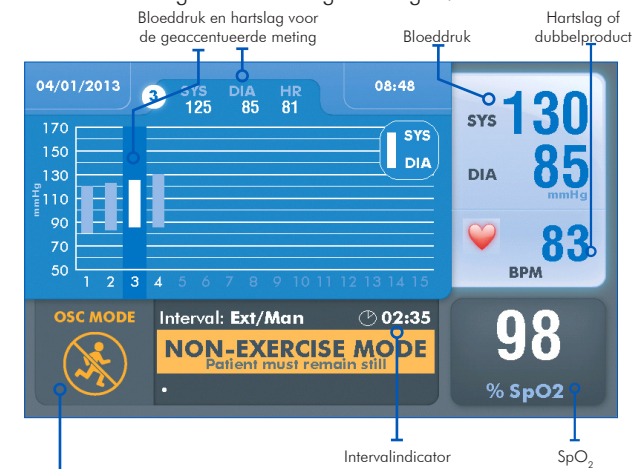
Bloeddruk en hartslag voor de geaccentueerde meting

Bloeddruk

Hartslag of dubbelproduct

04/01/2013

3 SYS 125 DIA 85 HR 81

08:48

SYS 130

DIA 85

mmHg

83

BPM

170
150
130
110
90
70
50

mmHg

SYS
DIA

1 2 3 4 5 6 7 8 9 10 11 12 13 14 15

OSC MODE

Interval: Ext/Man

02:35

NON-EXERCISE MODE
Patient must remain still

98

% SpO2

Intervalindicator

$SpO_2$